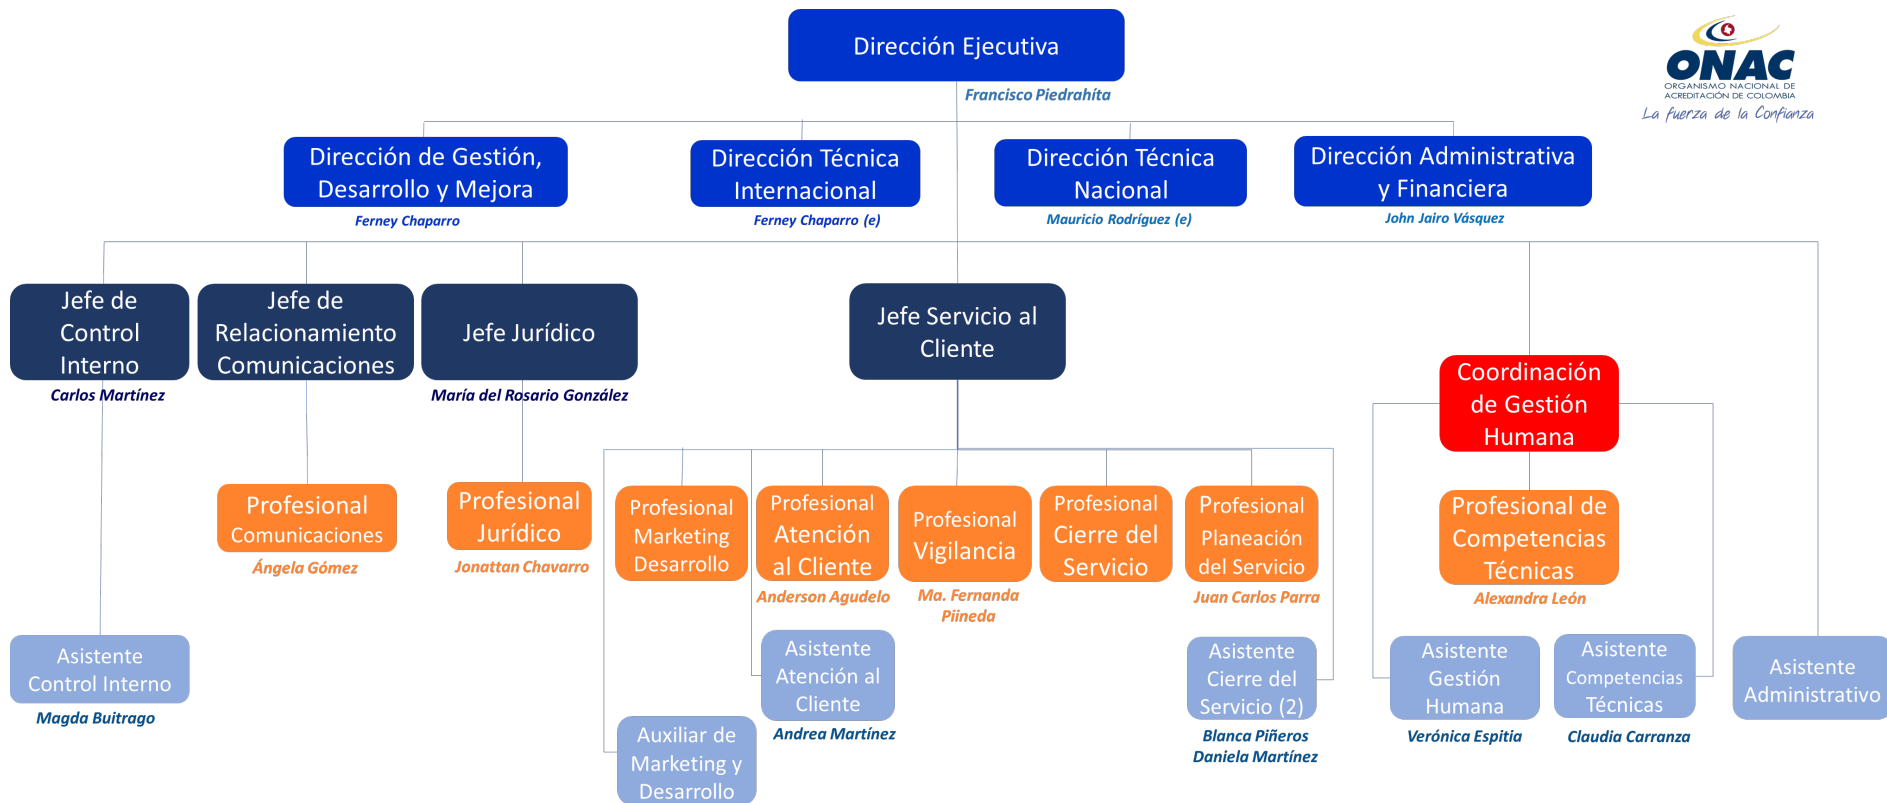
Dirección Ejecutiva
Francisco Piedrahíta

ONAC
ORGANISMO NACIONAL DE ACREDITACIÓN DE COLOMBIA
La fuerza de la Confianza

Dirección de Gestión, Desarrollo y Mejora
Ferney Chaparro

Dirección Técnica Internacional
Ferney Chaparro (e)

Dirección Técnica Nacional
Mauricio Rodríguez (e)

Dirección Administrativa y Financiera
John Jairo Vásquez

Jefe de Control Interno
Carlos Martínez

Jefe de Relacionamiento Comunicaciones

Jefe Jurídico
María del Rosario González

Jefe Servicio al Cliente

Coordinación de Gestión Humana

Profesional Comunicaciones
Ángela Gómez

Profesional Jurídico
Jonattan Chavarro

Profesional Marketing Desarrollo

Profesional Atención al Cliente
Anderson Agudelo

Profesional Vigilancia
Ma. Fernanda Piineda

Profesional Cierre del Servicio

Profesional Planeación del Servicio
Juan Carlos Parra

Profesional de Competencias Técnicas
Alexandra León

Asistente Control Interno
Magda Buitrago

Asistente Atención al Cliente
Andrea Martínez

Auxiliar de Marketing y Desarrollo

Asistente Cierre del Servicio (2)
Blanca Piñeros
Daniela Martínez

Asistente Gestión Humana
Verónica Espitia

Asistente Competencias Técnicas
Claudia Carranza

Asistente Administrativo